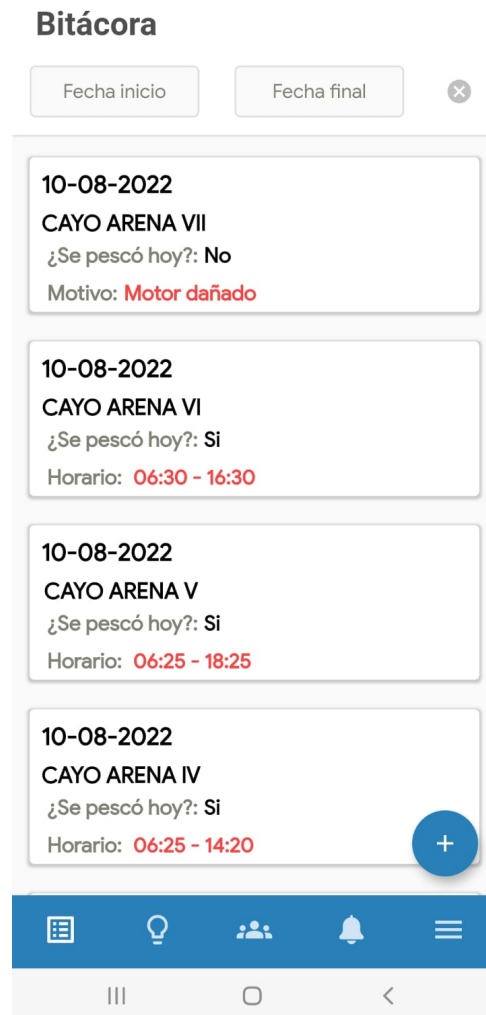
Bitácora

Fecha inicio

Fecha final

10-08-2022
CAYO ARENA VII
¿Se pescó hoy?: No
Motivo: Motor dañado

10-08-2022
CAYO ARENA VI
¿Se pescó hoy?: Si
Horario: 06:30 - 16:30

10-08-2022
CAYO ARENA V
¿Se pescó hoy?: Si
Horario: 06:25 - 18:25

10-08-2022
CAYO ARENA IV
¿Se pescó hoy?: Si
Horario: 06:25 - 14:20

+